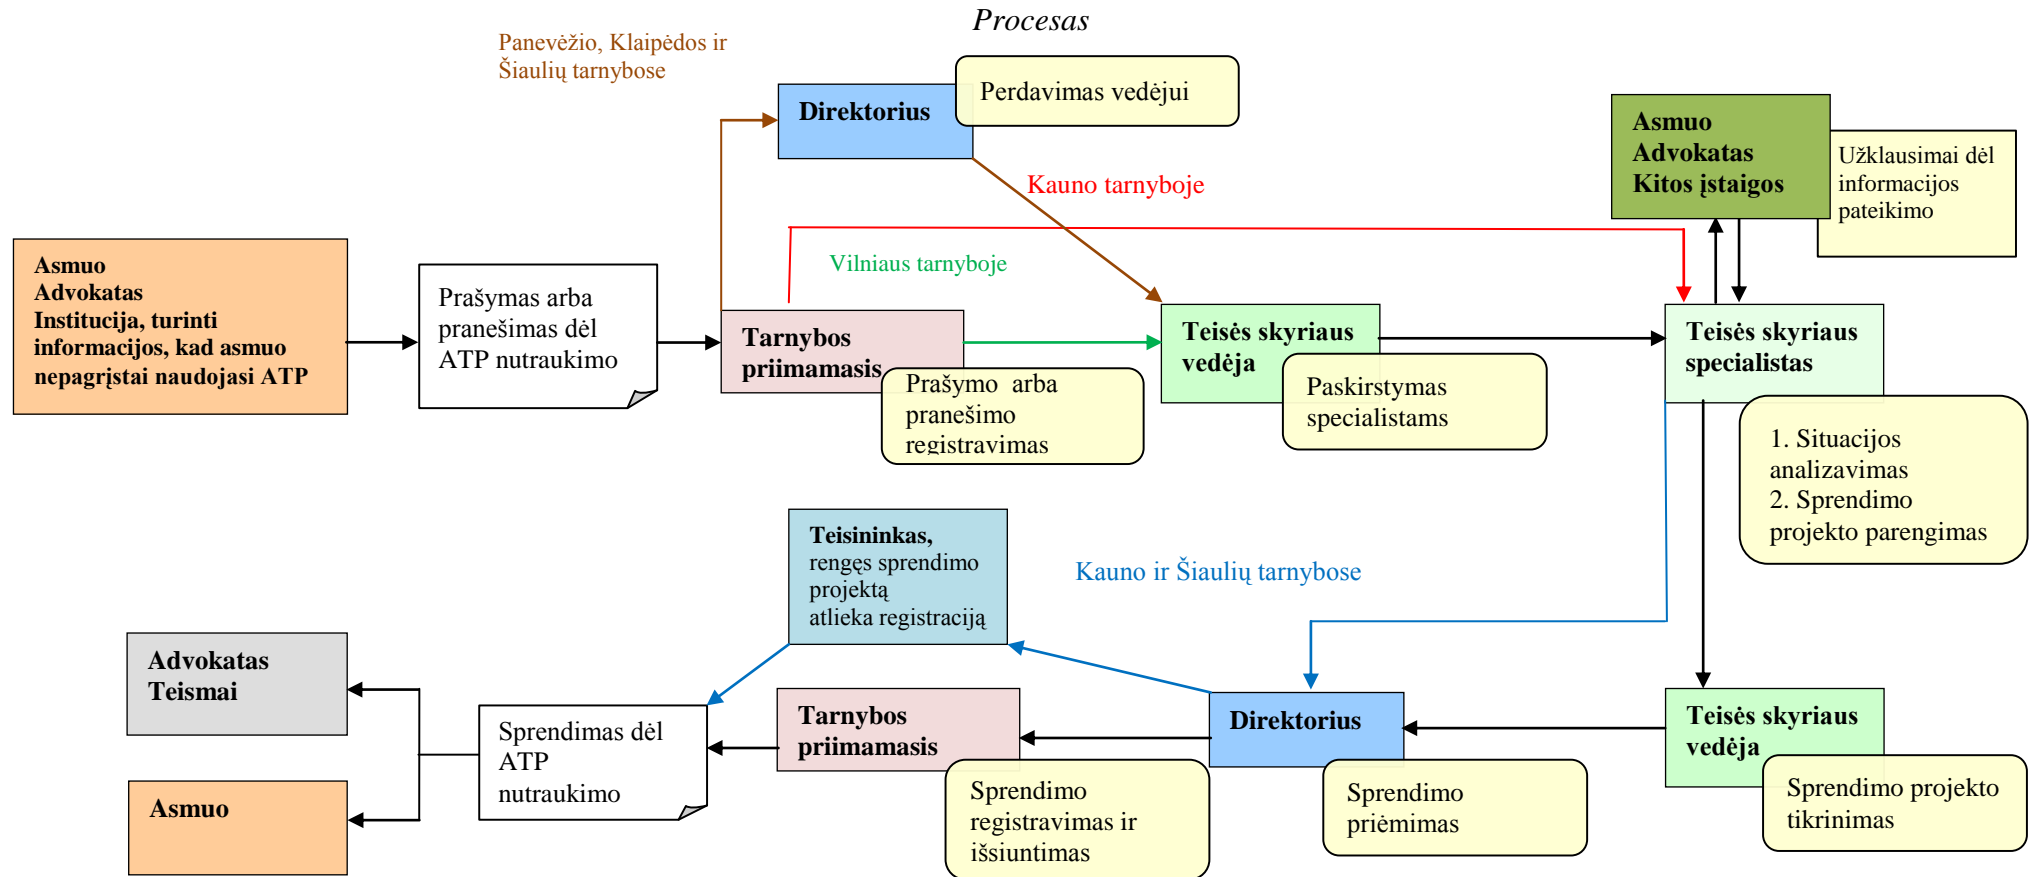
Procesas

Panevėžio, Klaipėdos ir Šiaulių tarnybose

Direktorius

Perdavimas vedėjui

Asmuo
Advokatas
Kitos įstaigos

Užklausimai dėl informacijos pateikimo

Kauno tarnyboje

Vilniaus tarnyboje

Asmuo
Advokatas
Institucija, turinti informacijos, kad asmuo nepagrįstai naudojasi ATP

Prašymas arba pranešimas dėl ATP nutraukimo

Tarnybos priimamasis

Prašymo arba pranešimo registravimas

Teisės skyriaus vedėja

Paskirstymas specialistams

Teisės skyriaus specialistas

1. Situacijos analizavimas
2. Sprendimo projekto parengimas

Teisininkas, rengęs sprendimo projektą atlieka registraciją

Kauno ir Šiaulių tarnybose

Advokatas
Teismai

Sprendimas dėl ATP nutraukimo

Tarnybos priimamasis

Direktorius

Teisės skyriaus vedėja

Asmuo

Sprendimo registravimas ir išsiuntimas

Sprendimo priėmimas

Sprendimo projekto tikrinimas